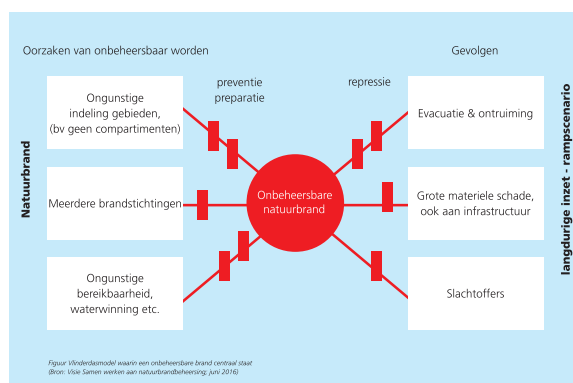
Oorzaken van onbeheersbaar worden

Gevolgen

preventie
preparatie

repressie

Natuurbrand

langdurige inzet - rampscenario

Ongunstige indeling gebieden, (bv geen compartimenten)

Meerdere brandstichtingen

Ongunstige bereikbaarheid, waterwinning etc.

Onbeheersbare natuurbrand

Evacuatie & ontruiming

Grote materiele schade, ook aan infrastructuur

Slachtoffers

Figuur Vlinderdasmodel waarin een onbeheersbare brand centraal staat
(Bron: Visie Samen werken aan natuurbrandbeheersing, juni 2016)